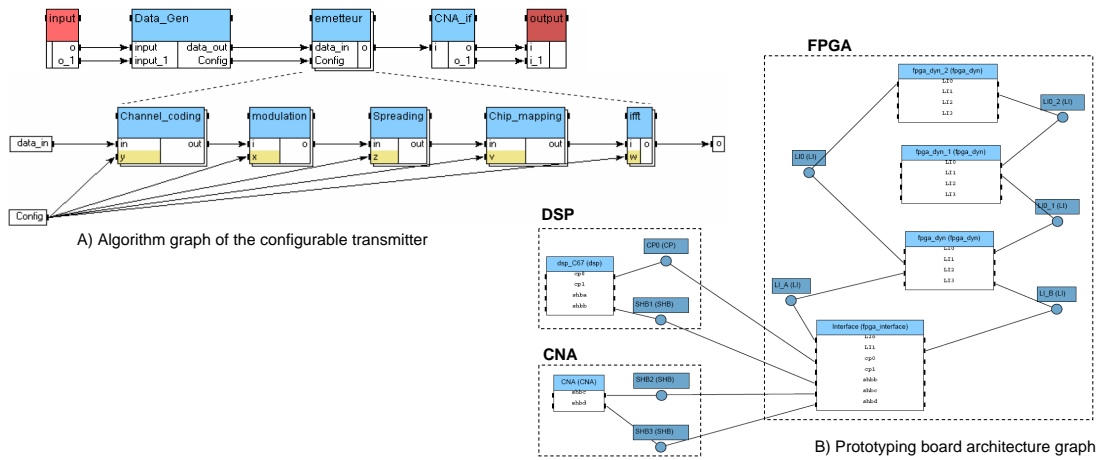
input
o
o_1

Data_Gen
input
input_1
data_out
Config

emetteur
data_in
Config
o

CNA_if
i
o
o_1

output
i
i_1

Channel_coding
in
y
out

modulation
i
x
o

Spreading
in
z
out

Chip_mapping
in
v
out

ifft
i
w
o

data_in
Config
o

A) Algorithm graph of the configurable transmitter

FPGA

fpga_dyn_2 (fpga_dyn)
LI0
LI1
LI2
LI3

LI0_2 (LI)

LI0 (LI)

fpga_dyn_1 (fpga_dyn)
LI0
LI1
LI2
LI3

LI0_1 (LI)

fpga_dyn (fpga_dyn)
LI0
LI1
LI2
LI3

LI_A (LI)

LI_B (LI)

Interface (fpga_interface)
LI0
LI1
cp0
cp1
shbb
shbc
shbd

DSP

CP0 (CP)

dsp_C67 (dsp)
cp0
cp1
shba
shbb

SHB1 (SHB)

CNA

CNA (CNA)
shbc
shbd

SHB2 (SHB)

SHB3 (SHB)

B) Prototyping board architecture graph